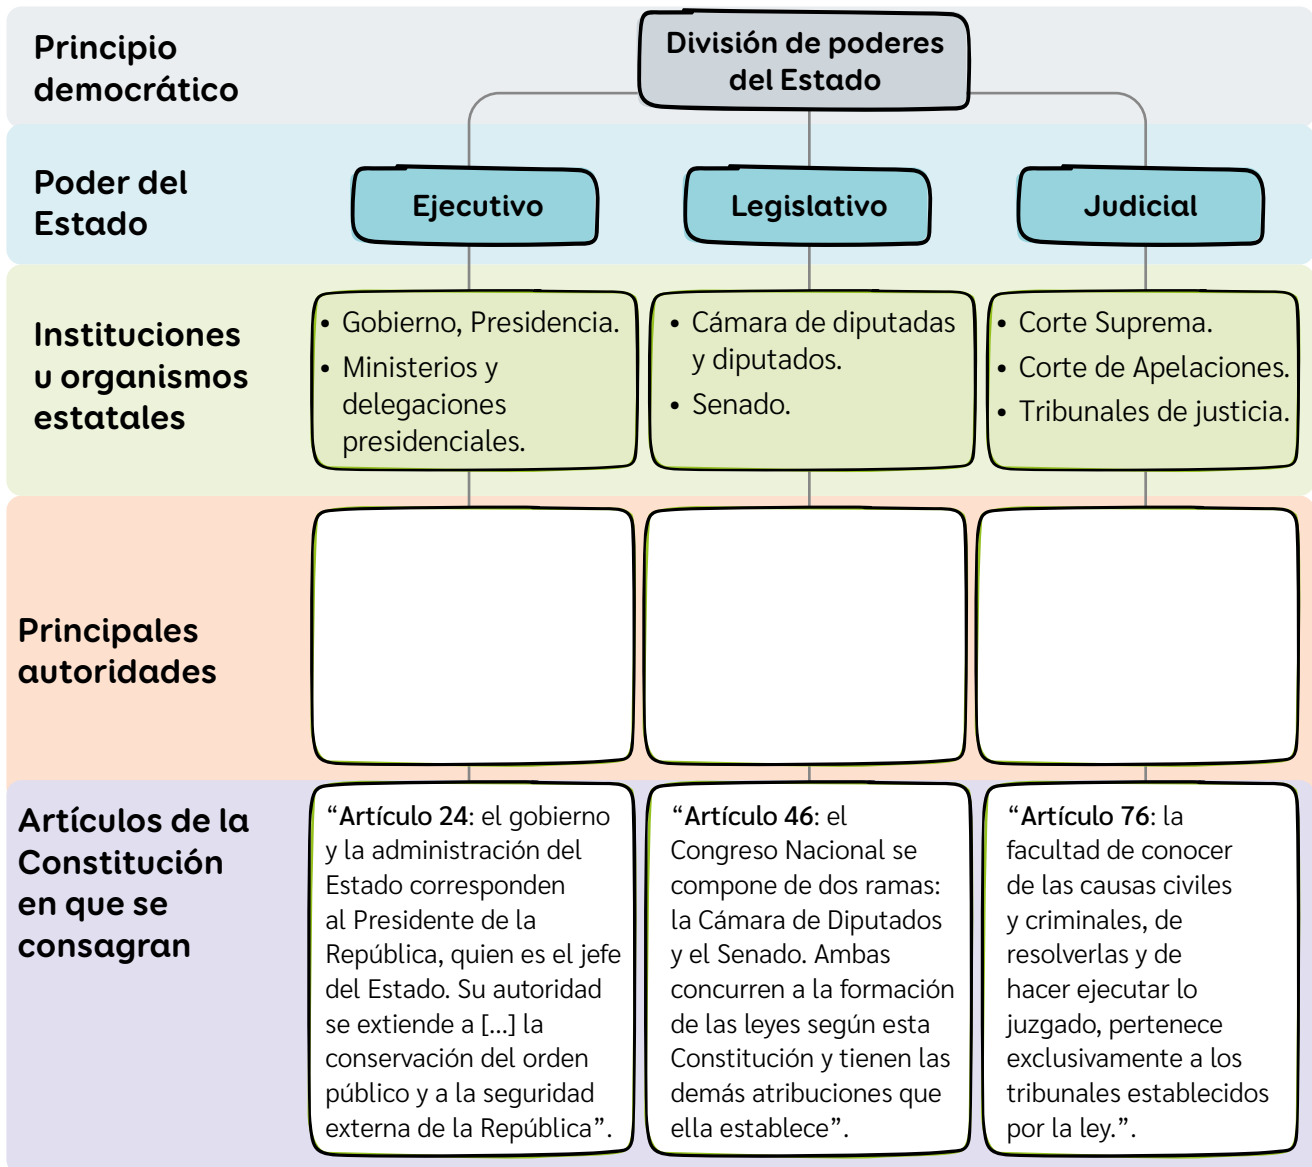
| | | | |
|---|---|---|---|
| **Principio democrático** | **División de poderes del Estado** | | |
| **Poder del Estado** | **Ejecutivo** | **Legislativo** | **Judicial** |
| **Instituciones u organismos estatales** | • Gobierno, Presidencia. • Ministerios y delegaciones presidenciales. | • Cámara de diputadas y diputados. • Senado. | • Corte Suprema. • Corte de Apelaciones. • Tribunales de justicia. |
| **Principales autoridades** | | | |
| **Artículos de la Constitución en que se consagran** | "**Artículo 24**: el gobierno y la administración del Estado corresponden al Presidente de la República, quien es el jefe del Estado. Su autoridad se extiende a [...] la conservación del orden público y a la seguridad externa de la República". | "**Artículo 46**: el Congreso Nacional se compone de dos ramas: la Cámara de Diputados y el Senado. Ambas concurren a la formación de las leyes según esta Constitución y tienen las demás atribuciones que ella establece". | "**Artículo 76**: la facultad de conocer de las causas civiles y criminales, de resolverlas y de hacer ejecutar lo juzgado, pertenece exclusivamente a los tribunales establecidos por la ley.". |